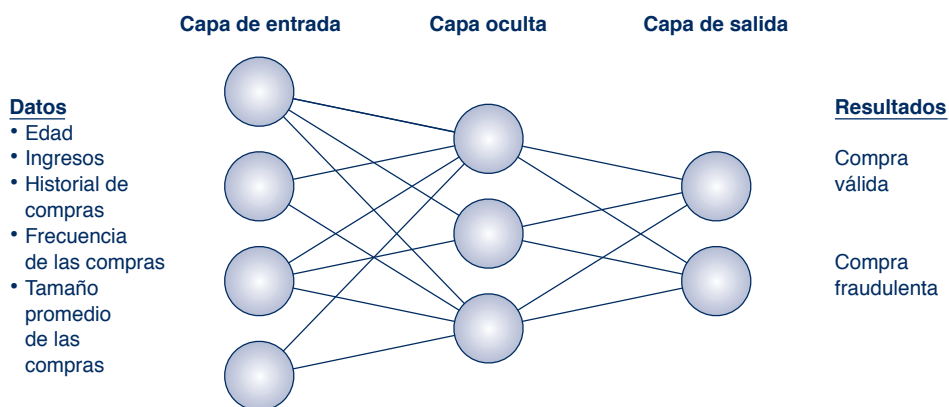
Capa de entrada

Capa oculta

Capa de salida

Datos
• Edad
• Ingresos
• Historial de compras
• Frecuencia de las compras
• Tamaño promedio de las compras

Resultados

Compra válida

Compra fraudulenta